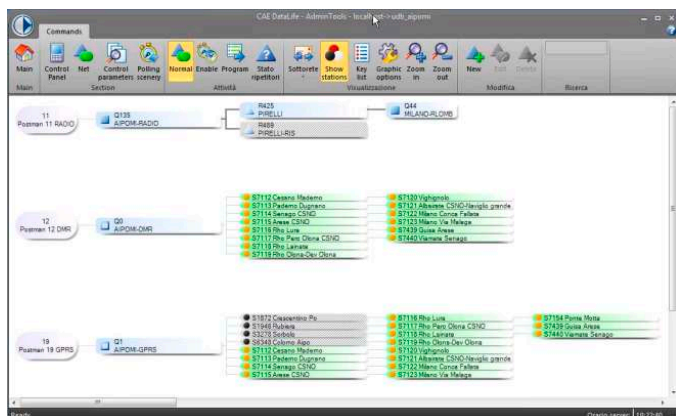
CAE DataLife - AdminTools - localhost->udb_aipomi

Commands

Main
Control Panel
Net
Control parameters
Polling scenery
Normal
Enable
Program
Stato ripetitori
Sottorete
Show stations
Key list
Graphic options
Zoom in
Zoom out
New
Edit
Delete

Main
Section
Attività
Visualizzazione
Modifica
Ricerca

11
Postman 11 RADIO
Q135
AIPOMI-RADIO
R425
PIRELLI
R489
PIRELLI-RIS
Q44
MILANO-RLOMB

12
Postman 12 DMR
Q0
AIPOMI-DMR
S7112 Casano Maderno
S7113 Paderno Dugnano
S7114 Senago CSNO
S7115 Arese CSNO
S7116 Rho Lura
S7117 Rho Parco Olona CSNO
S7118 Rho Lainate
S7119 Rho Olona-Dev Olona
S7120 Vighignolo
S7121 Albairate CSNO-Naviglio grande
S7122 Milano Conca Fallata
S7123 Milano Via Melega
S7439 Gusa Arese
S7440 Viamata Senago

19
Postman 19 GPRS
Q1
AIPOMI-GPRS
S1872 Crescentino Po
S1946 Rubiera
S3276 Sorbolo
S6348 Colorno Aipo
S7112 Casano Maderno
S7113 Paderno Dugnano
S7114 Senago CSNO
S7115 Arese CSNO
S7116 Rho Lura
S7117 Rho Parco Olona CSNO
S7118 Rho Lainate
S7119 Rho Olona-Dev Olona
S7120 Vighignolo
S7121 Albairate CSNO-Naviglio grande
S7122 Milano Conca Fallata
S7123 Milano Via Melega
S7154 Ponte Motta
S7439 Gusa Arese
S7440 Viamata Senago

Ready
Orario server: 10:22:40